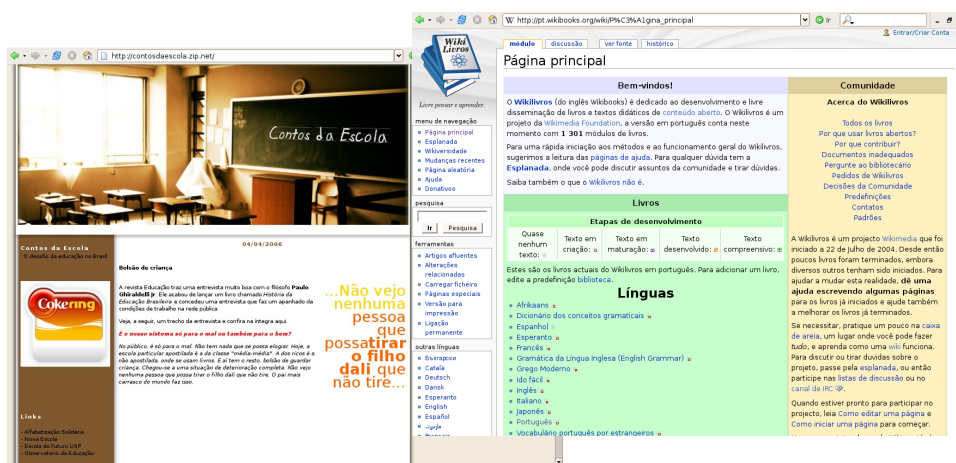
http://contosdaescola.zip.net/

Contos da Escola

Contos da Escola
O desafio da educação no Brasil

04/04/2006

Bolsão de criança

A revista Educação traz uma entrevista muito boa com o filósofo Paulo Ghiraldelli Jr. Ele acabou de lançar um livro chamado História da Educação Brasileira e concedeu uma entrevista que faz um apanhado da condições de trabalho na rede pública.

Veja, a seguir, um trecho da entrevista e confira na íntegra aqui.

É o nosso sistema só para o mal ou também para o bem?

No público, é só para o mal. Não tem nada que se possa elogiar. Hoje, a escola particular apostilada é a da classe "média-média". A dos ricos é a não apostilada, onde se usam livros. E aí tem o resto, bolsão de guardar criança. Chegou-se a uma situação de deterioração completa. Não vejo nenhuma pessoa que possa tirar o filho dali que não tire. O pai mais carroceiro do mundo faz isso.

...Não vejo nenhuma pessoa que possa tirar o filho dali que não tire...

Cokering

Links
- Alfabetização Solidária
- Nova Escola
- Escola do Futuro USP
- Observatório da Educação

http://pt.wikibooks.org/wiki/P%C3%A1gina_principal
Ir
Entrar/Criar Conta

Wiki Livros
Livre pensar e aprender.

módulo | discussão | ver fonte | histórico

Página principal

menu de navegação
Página principal
Esplanada
Wikiversidade
Mudanças recentes
Página aleatória
Ajuda
Donativos

pesquisa
Ir | Pesquisa

ferramentas
Artigos afluentes
Alterações relacionadas
Carregar ficheiro
Páginas especiais
Versão para impressão
Ligação permanente

outras línguas
Български
Català
Deutsch
Dansk
Esperanto
English
Español
فارسی
Français

Bem-vindos!

O Wikilivros (do inglês Wikibooks) é dedicado ao desenvolvimento e livre disseminação de livros e textos didáticos de conteúdo aberto. O Wikilivros é um projeto da Wikimedia Foundation, a versão em português conta neste momento com 1 301 módulos de livros.

Para uma rápida iniciação aos métodos e ao funcionamento geral do Wikilivros, sugerimos a leitura das páginas de ajuda. Para qualquer dúvida tem a Esplanada, onde você pode discutir assuntos da comunidade e tirar dúvidas.

Saiba também o que o Wikilivros não é.

Livros

Etapas de desenvolvimento

| Quase nenhum texto: | Texto em criação: | Texto em maturação: | Texto desenvolvido: | Texto compreensivo: |
|---|---|---|---|---|

Estes são os livros actuais do Wikilivros em português. Para adicionar um livro, edite a predefinição biblioteca.

Línguas

Afrikaans
Dicionário dos conceitos gramaticais
Espanhol
Esperanto
Francês
Gramática da Língua Inglesa (English Grammar)
Grego Moderno
Ido fácil
Inglês
Italiano
Japonês
Português
Vocabulário português por estrangeiros

Comunidade

Acerca do Wikilivros

Todos os livros
Por que usar livros abertos?
Por que contribuir?
Documentos inadequados
Pergunte ao bibliotecário
Pedidos de Wikilivros
Decisões da Comunidade
Predefinições
Contatos
Padrões

A Wikilivros é um projecto Wikimedia que foi iniciado a 22 de Julho de 2004. Desde então poucos livros foram terminados, embora diversos outros tenham sido iniciados. Para ajudar a mudar esta realidade, dê uma ajuda escrevendo algumas páginas para os livros já iniciados e ajude também a melhorar os livros já terminados.

Se necessitar, pratique um pouco na caixa de areia, um lugar onde você pode fazer tudo, e aprenda como uma wiki funciona. Para discutir ou tirar dúvidas sobre o projeto, passe pela esplanada, ou então participe nas listas de discussão ou no canal de IRC.

Quando estiver pronto para participar no projecto, leia Como editar uma página e Como iniciar uma página para começar.